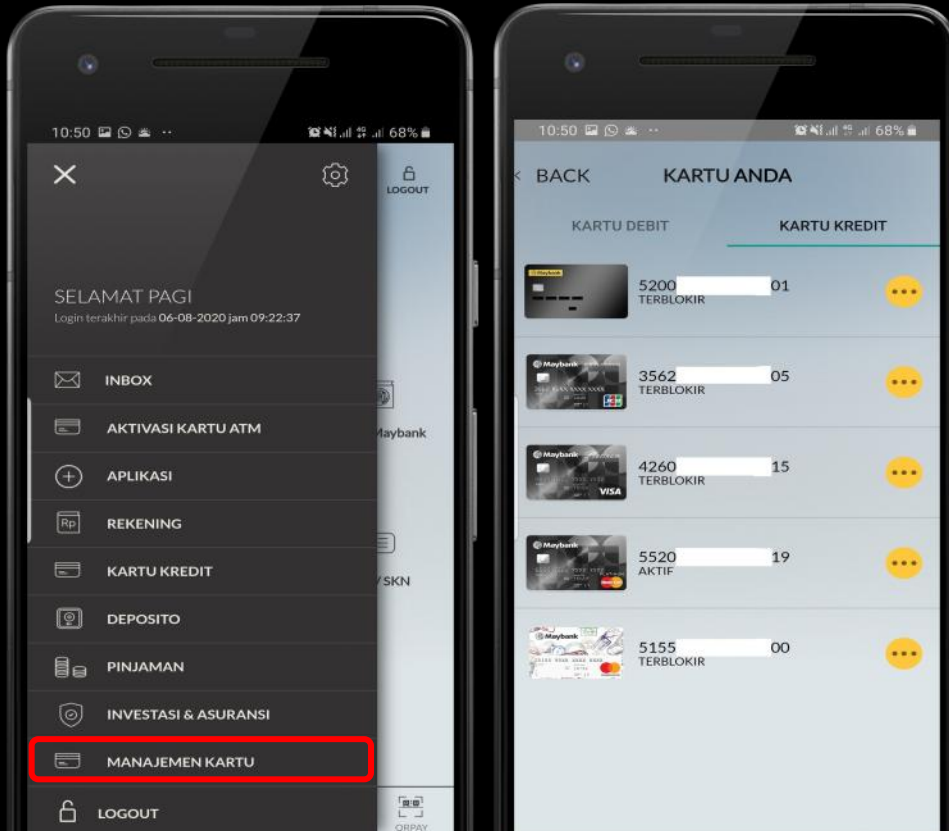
10:50 68%

LOGOUT

SELAMAT PAGI
Login terakhir pada 06-08-2020 jam 09:22:37

INBOX

AKTIVASI KARTU ATM

APLIKASI

REKENING

KARTU KREDIT

DEPOSITO

PINJAMAN

INVESTASI & ASURANSI

MANAJEMEN KARTU

LOGOUT

Maybank

/ SKN

ORPAY

10:50 68%

BACK KARTU ANDA

KARTU DEBIT KARTU KREDIT

5200 01
TERBLOKIR

3562 05
TERBLOKIR

4260 15
TERBLOKIR

5520 19
AKTIF

5155 00
TERBLOKIR